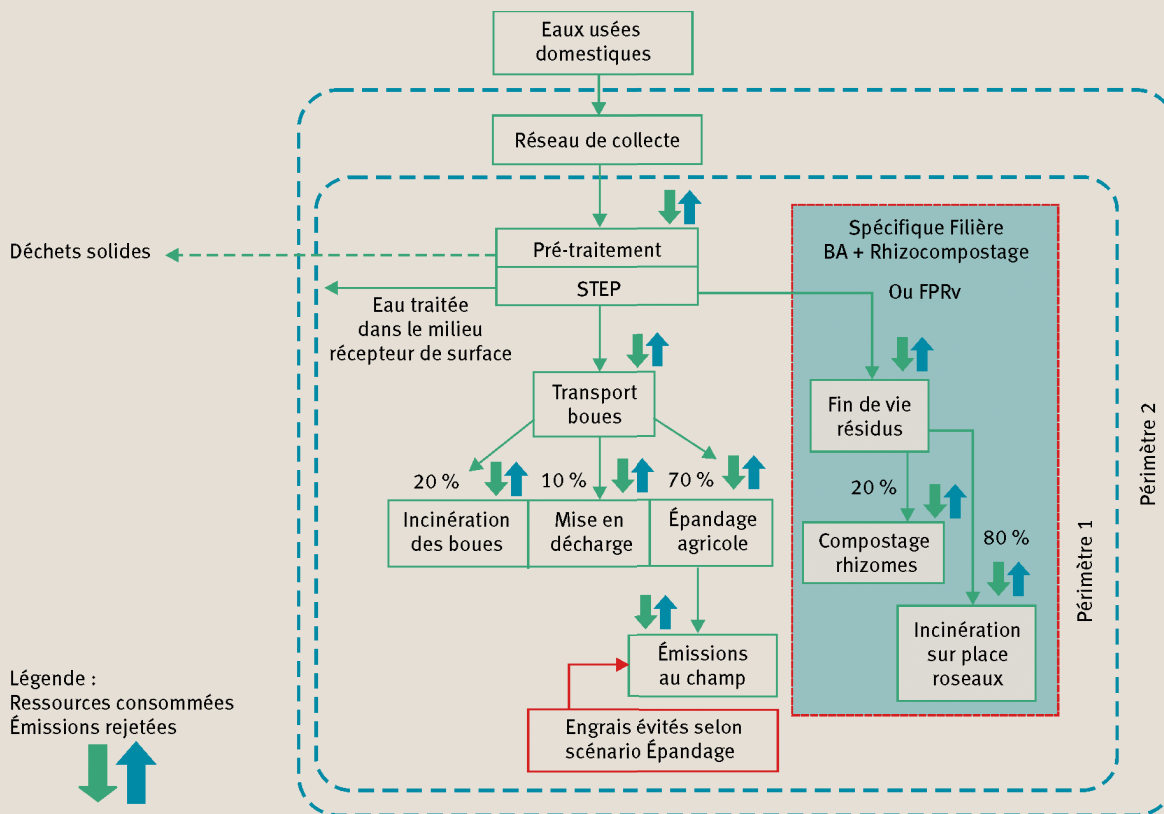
Eaux usées domestiques

Réseau de collecte

Déchets solides

Pré-traitement

STEP

Eau traitée dans le milieu récepteur de surface

Spécifique Filière BA + Rhizocompostage

Ou FPRv

Transport boues

Fin de vie résidus

20 %

10 %

70 %

Incinération des boues

Mise en décharge

Épandage agricole

20 %

Compostage rhizomes

80 %

Incinération sur place roseaux

Émissions au champ

Engrais évités selon scénario Épandage

Périmètre 1

Périmètre 2

Légende :
Ressources consommées
Émissions rejetées